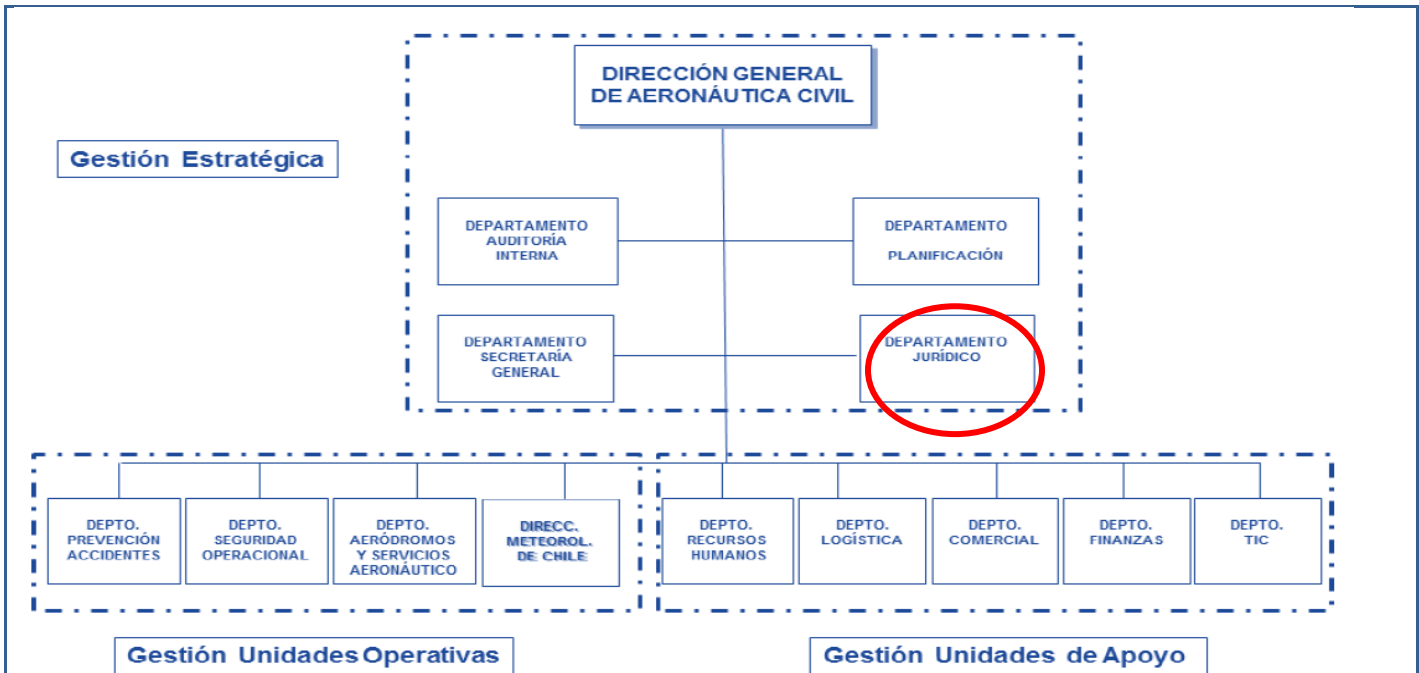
DIRECCIÓN GENERAL DE AERONÁUTICA CIVIL

Gestión Estratégica

DEPARTAMENTO AUDITORÍA INTERNA

DEPARTAMENTO PLANIFICACIÓN

DEPARTAMENTO SECRETARÍA GENERAL

DEPARTAMENTO JURÍDICO

DEPTO. PREVENCIÓN ACCIDENTES

DEPTO. SEGURIDAD OPERACIONAL

DEPTO. AERÓDROMOS Y SERVICIOS AERONÁUTICO

DIRECC. METEOROL. DE CHILE

DEPTO. RECURSOS HUMANOS

DEPTO. LOGÍSTICA

DEPTO. COMERCIAL

DEPTO. FINANZAS

DEPTO. TIC

Gestión Unidades Operativas

Gestión Unidades de Apoyo